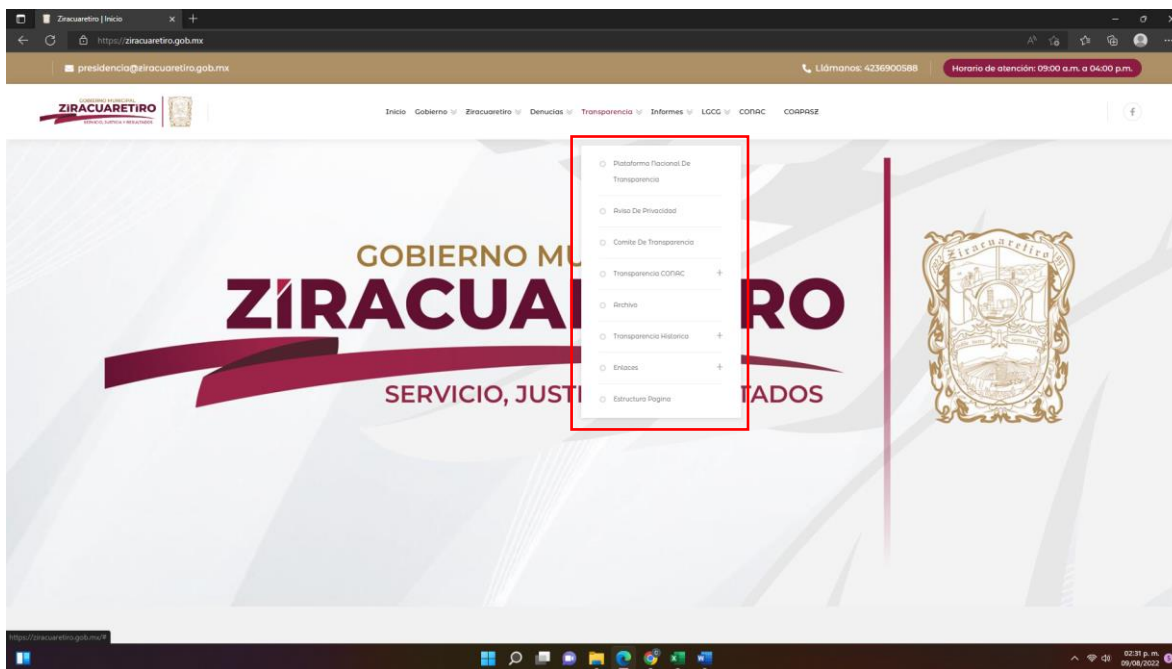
Ziracuaretiro | Inicio

https://ziracuaretiro.gob.mx

presidencia@ziracuaretiro.gob.mx

Llámanos: 4236900588

Horario de atención: 09:00 a.m. a 04:00 p.m.

GOBIERNO MUNICIPAL
ZIRACUARETIRO
SERVICIO, JUSTICIA Y RESULTADOS

Inicio Gobierno Ziracuaretiro Denucias Transparencia Informes LGCG CONAC COAPASZ

f

Plataforma Nacional De Transparencia
Aviso De Privacidad
Comite De Transparencia
Transparencia CONAC +
Archivo
Transparencia Historica +
Enlaces +
Estructura Pagina

GOBIERNO MU
ZIRACUA RO
SERVICIO, JUST TADOS

Ziracuaretiro

https://ziracuaretiro.gob.mx/#

02:31 p. m.
09/08/2022